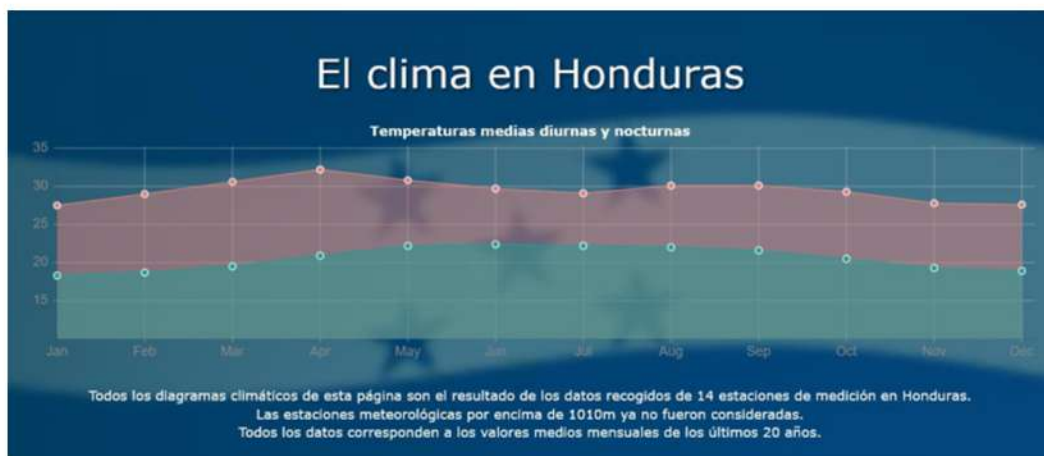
El clima en Honduras

Temperaturas medias diurnas y nocturnas

35
30
25
20
15

Jan Feb Mar Apr May Jun Jul Aug Sep Oct Nov Dec

Todos los diagramas climáticos de esta página son el resultado de los datos recogidos de 14 estaciones de medición en Honduras. Las estaciones meteorológicas por encima de 1010m ya no fueron consideradas. Todos los datos corresponden a los valores medios mensuales de los últimos 20 años.